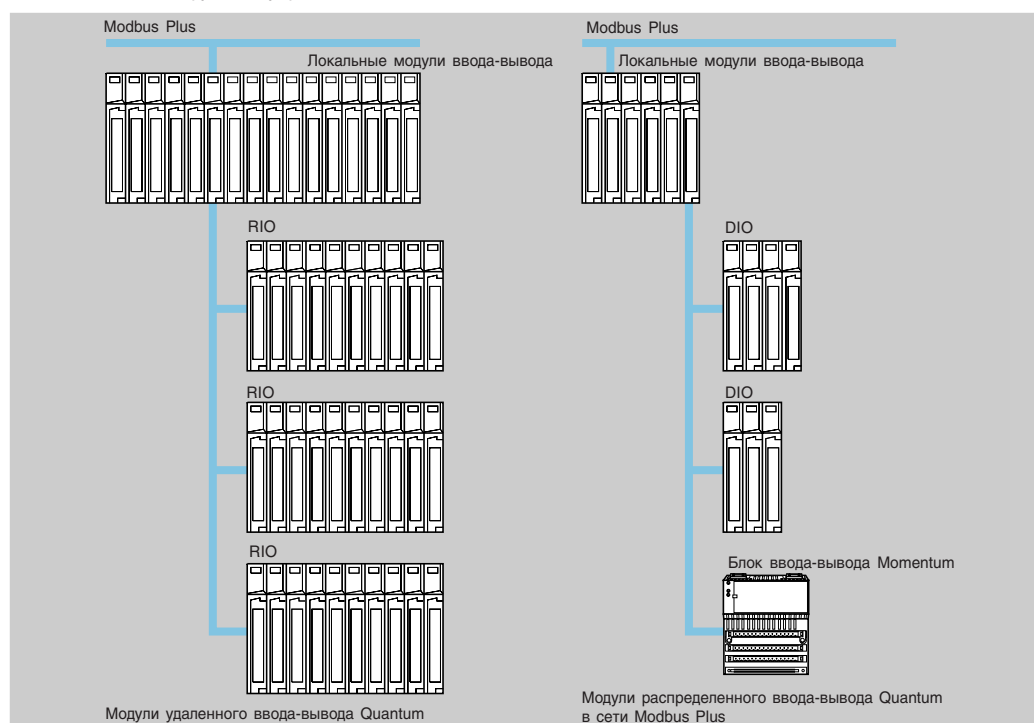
Modbus Plus

Локальные модули ввода-вывода

RIO

RIO

RIO

Модули удаленного ввода-вывода Quantum

Modbus Plus

Локальные модули ввода-вывода

DIO

DIO

Блок ввода-вывода Momentum

Модули распределенного ввода-вывода Quantum в сети Modbus Plus